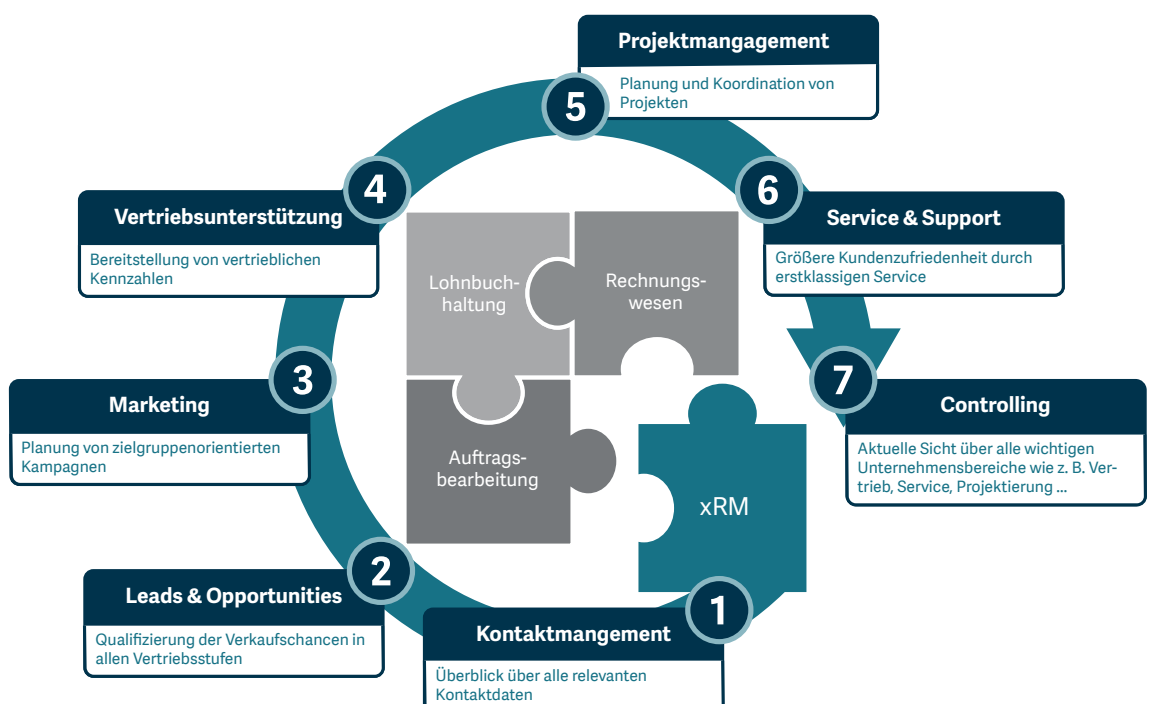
5
Projektmangagement
Planung und Koordination von Projekten

4
Vertriebsunterstützung
Bereitstellung von vertrieblichen Kennzahlen

6
Service & Support
Größere Kundenzufriedenheit durch erstklassigen Service

3
Marketing
Planung von zielgruppenorientierten Kampagnen

7
Controlling
Aktuelle Sicht über alle wichtigen Unternehmensbereiche wie z. B. Vertrieb, Service, Projektierung ...

Lohnbuchhaltung

Rechnungswesen

Auftragsbearbeitung

xRM

2
Leads & Opportunities
Qualifizierung der Verkaufschancen in allen Vertriebsstufen

1
Kontaktmangement
Überblick über alle relevanten Kontaktdaten